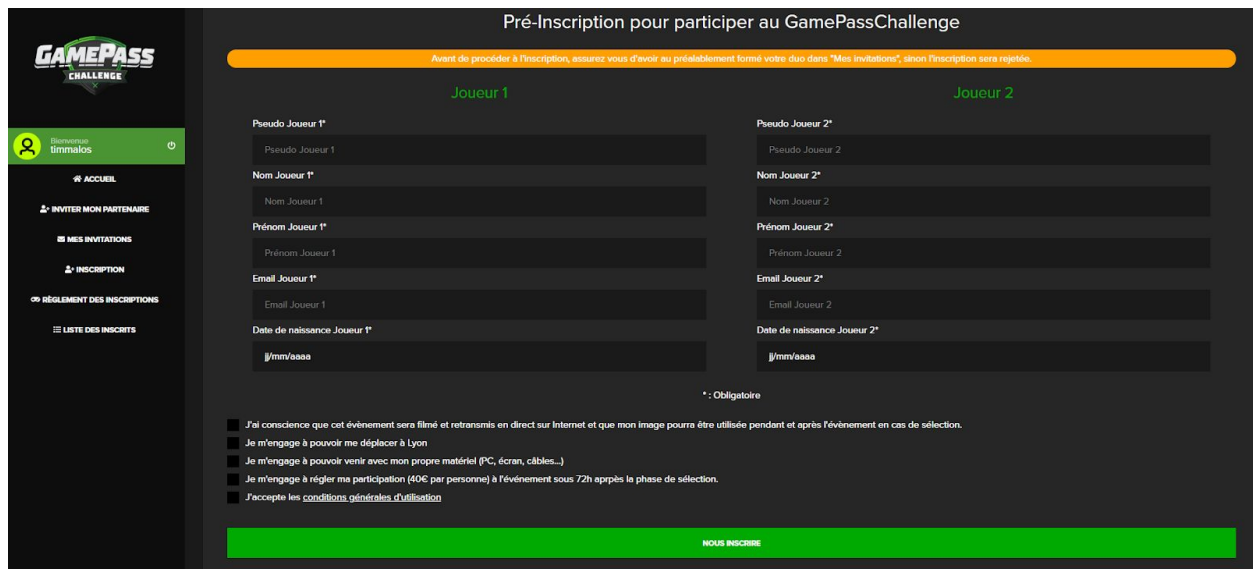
GAMEPASS CHALLENGE

Bienvenue
timmalos

ACCUEIL
INVITER MON PARTENAIRE
MES INVITATIONS
INSCRIPTION
RÈGLEMENT DES INSCRIPTIONS
LISTE DES INSCRITS

Pré-Inscription pour participer au GamePassChallenge

Avant de procéder à l'inscription, assurez vous d'avoir au préalablement formé votre duo dans "Mes invitations", sinon l'inscription sera rejetée.

Joueur 1

Pseudo Joueur 1*
Pseudo Joueur 1
Nom Joueur 1*
Nom Joueur 1
Prénom Joueur 1*
Prénom Joueur 1
Email Joueur 1*
Email Joueur 1
Date de naissance Joueur 1*
jj/mm/aaaa

Joueur 2

Pseudo Joueur 2*
Pseudo Joueur 2
Nom Joueur 2*
Nom Joueur 2
Prénom Joueur 2*
Prénom Joueur 2
Email Joueur 2*
Email Joueur 2
Date de naissance Joueur 2*
jj/mm/aaaa

* : Obligatoire

J'ai conscience que cet évènement sera filmé et retransmis en direct sur Internet et que mon image pourra être utilisée pendant et après l'évènement en cas de sélection.
Je m'engage à pouvoir me déplacer à Lyon
Je m'engage à pouvoir venir avec mon propre matériel (PC, écran, câbles...)
Je m'engage à régler ma participation (40€ par personne) à l'événement sous 72h aprpès la phase de sélection.
J'accepte les conditions générales d'utilisation

NOUS INSCRIRE